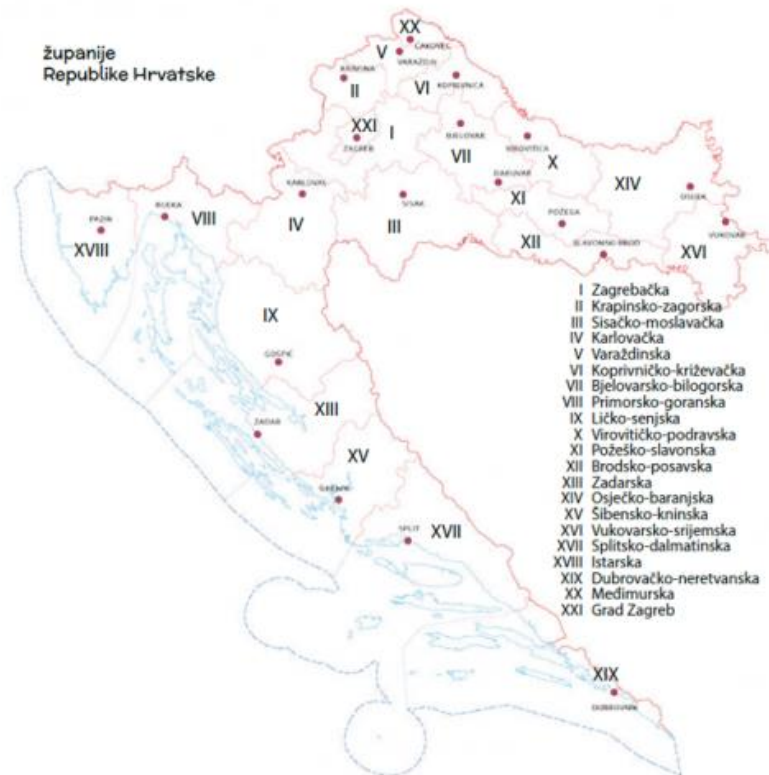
županije
Republike Hrvatske

XX
ČAKOVEC
V
VARAŽDIN
KRAPINA
II
VI
KOPRIVNICA
XXI
I
ZAGREB
BJELOVAR
VII
VIROVITICA
X
DARUVAR
XIV
OSIJEK
KARLOVAC
XI
PAZIN
RIJEKA
VIII
IV
III
SISAK
POŽEGA
XVIII
XII
SLAVONSKI BROD
VUKOVAR
XVI
IX
GOSPIĆ
XIII
ZADAR
XV
ŠIBENIK
SPLIT
XVII
XIX
DUBROVNIK

I Zagrebačka
II Krapinsko-zagorska
III Sisačko-moslavačka
IV Karlovačka
V Varaždinska
VI Koprivničko-križevačka
VII Bjelovarsko-bilogorska
VIII Primorsko-goranska
IX Ličko-senjska
X Virovitičko-podravska
XI Požeško-slavonska
XII Brodsko-posavska
XIII Zadarska
XIV Osječko-baranjska
XV Šibensko-kninska
XVI Vukovarsko-srijemska
XVII Splitsko-dalmatinska
XVIII Istarska
XIX Dubrovačko-neretvanska
XX Međimurska
XXI Grad Zagreb